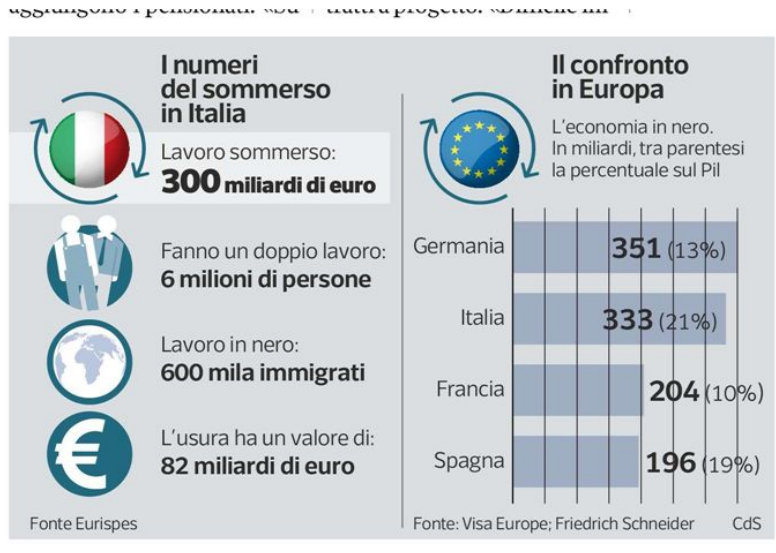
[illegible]

I numeri del sommerso in Italia

Lavoro sommerso:
300 miliardi di euro

Fanno un doppio lavoro:
6 milioni di persone

Lavoro in nero:
600 mila immigrati

L'usura ha un valore di:
82 miliardi di euro

Fonte Eurispes

Il confronto in Europa

L'economia in nero.
In miliardi, tra parentesi la percentuale sul Pil

| | |
|---|---|
| Germania | 351 (13%) |
| Italia | 333 (21%) |
| Francia | 204 (10%) |
| Spagna | 196 (19%) |

Fonte: Visa Europe; Friedrich Schneider

CdS